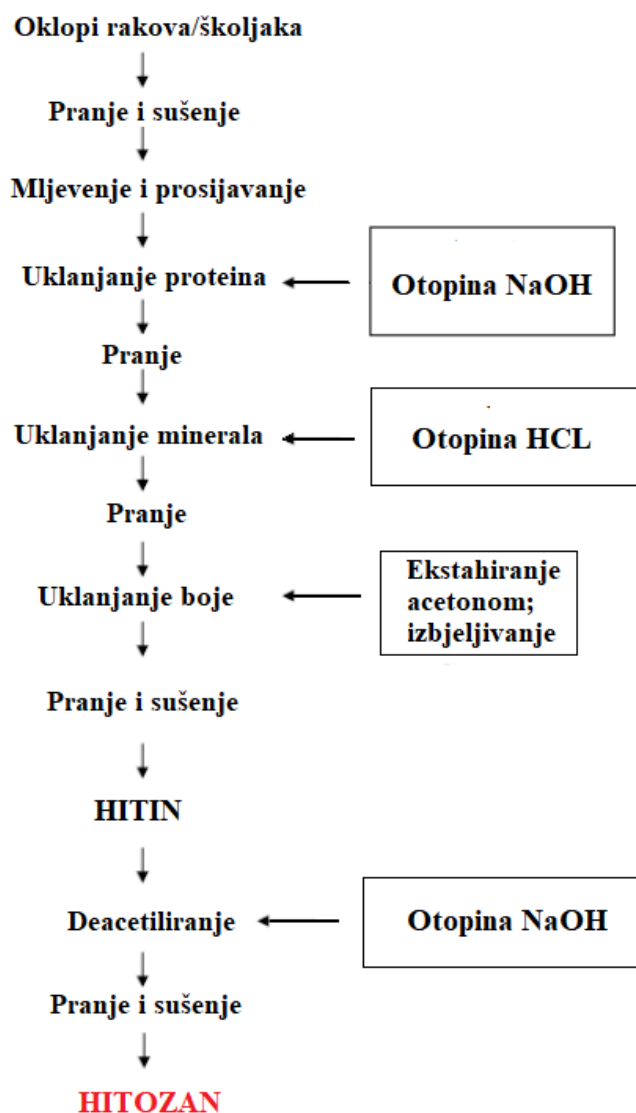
Oklopi rakova/školjaka

Pranje i sušenje

Mljevenje i prosijavanje

Uklanjanje proteina

Otopina NaOH

Pranje

Uklanjanje minerala

Otopina HCL

Pranje

Uklanjanje boje

Ekstahiranje acetonom; izbjeljivanje

Pranje i sušenje

HITIN

Deacetiliranje

Otopina NaOH

Pranje i sušenje

HITOZAN